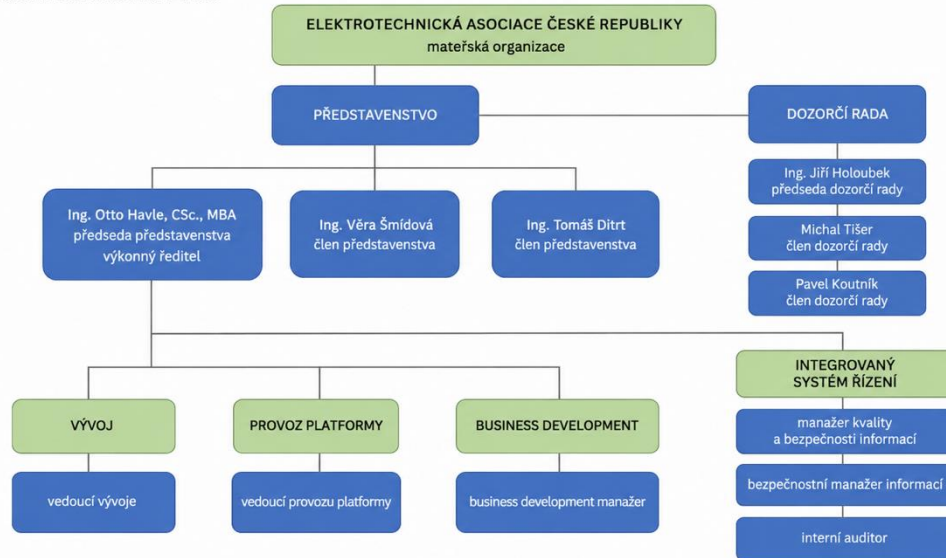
ELEKTROTECHNICKÁ ASOCIACE ČESKÉ REPUBLIKY
mateřská organizace

PŘEDSTAVENSTVO

DOZORČÍ RADA

Ing. Jiří Holoubek
předseda dozorčí rady

Michal Tišer
člen dozorčí rady

Pavel Koutník
člen dozorčí rady

Ing. Otto Havle, CSc., MBA
předseda představenstva
výkonný ředitel

Ing. Věra Šmídová
člen představenstva

Ing. Tomáš Ditrt
člen představenstva

INTEGROVANÝ SYSTÉM ŘÍZENÍ

manažer kvality a bezpečnosti informací

bezpečnostní manažer informací

interní auditor

VÝVOJ

vedoucí vývoje

PROVOZ PLATFORMY

vedoucí provozu platformy

BUSINESS DEVELOPMENT

business development manažer